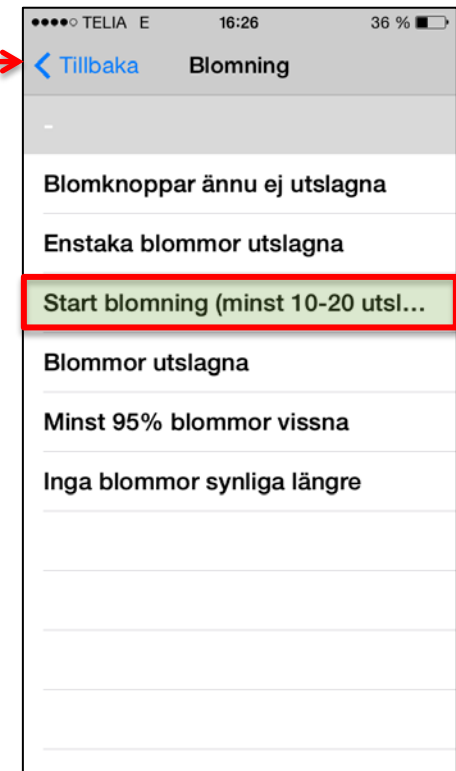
●●●●○ TELIA E 16:26 36 %

< Tillbaka Blomning

-

Blomknoppar ännu ej utslagna

Enstaka blommor utslagna

Start blomning (minst 10-20 utsl...

Blommor utslagna

Minst 95% blommor vissna

Inga blommor synliga längre